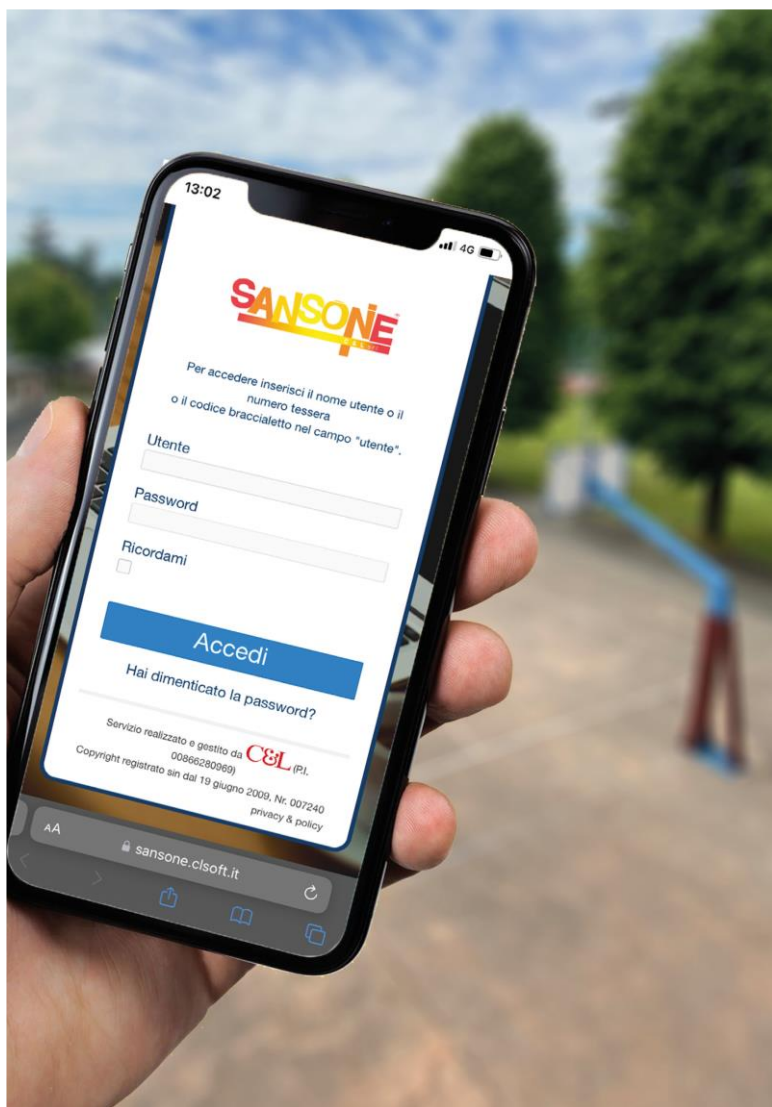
13:02

4G

SANSONE

Per accedere inserisci il nome utente o il numero tessera o il codice braccialetto nel campo "utente".

Utente

Password

Ricordami

Accedi

Hai dimenticato la password?

Servizio realizzato e gestito da C&L (P.I. 00866280969)
Copyright registrato sin dal 19 giugno 2009, Nr. 007240
privacy & policy

AA

sansone.clsoft.it